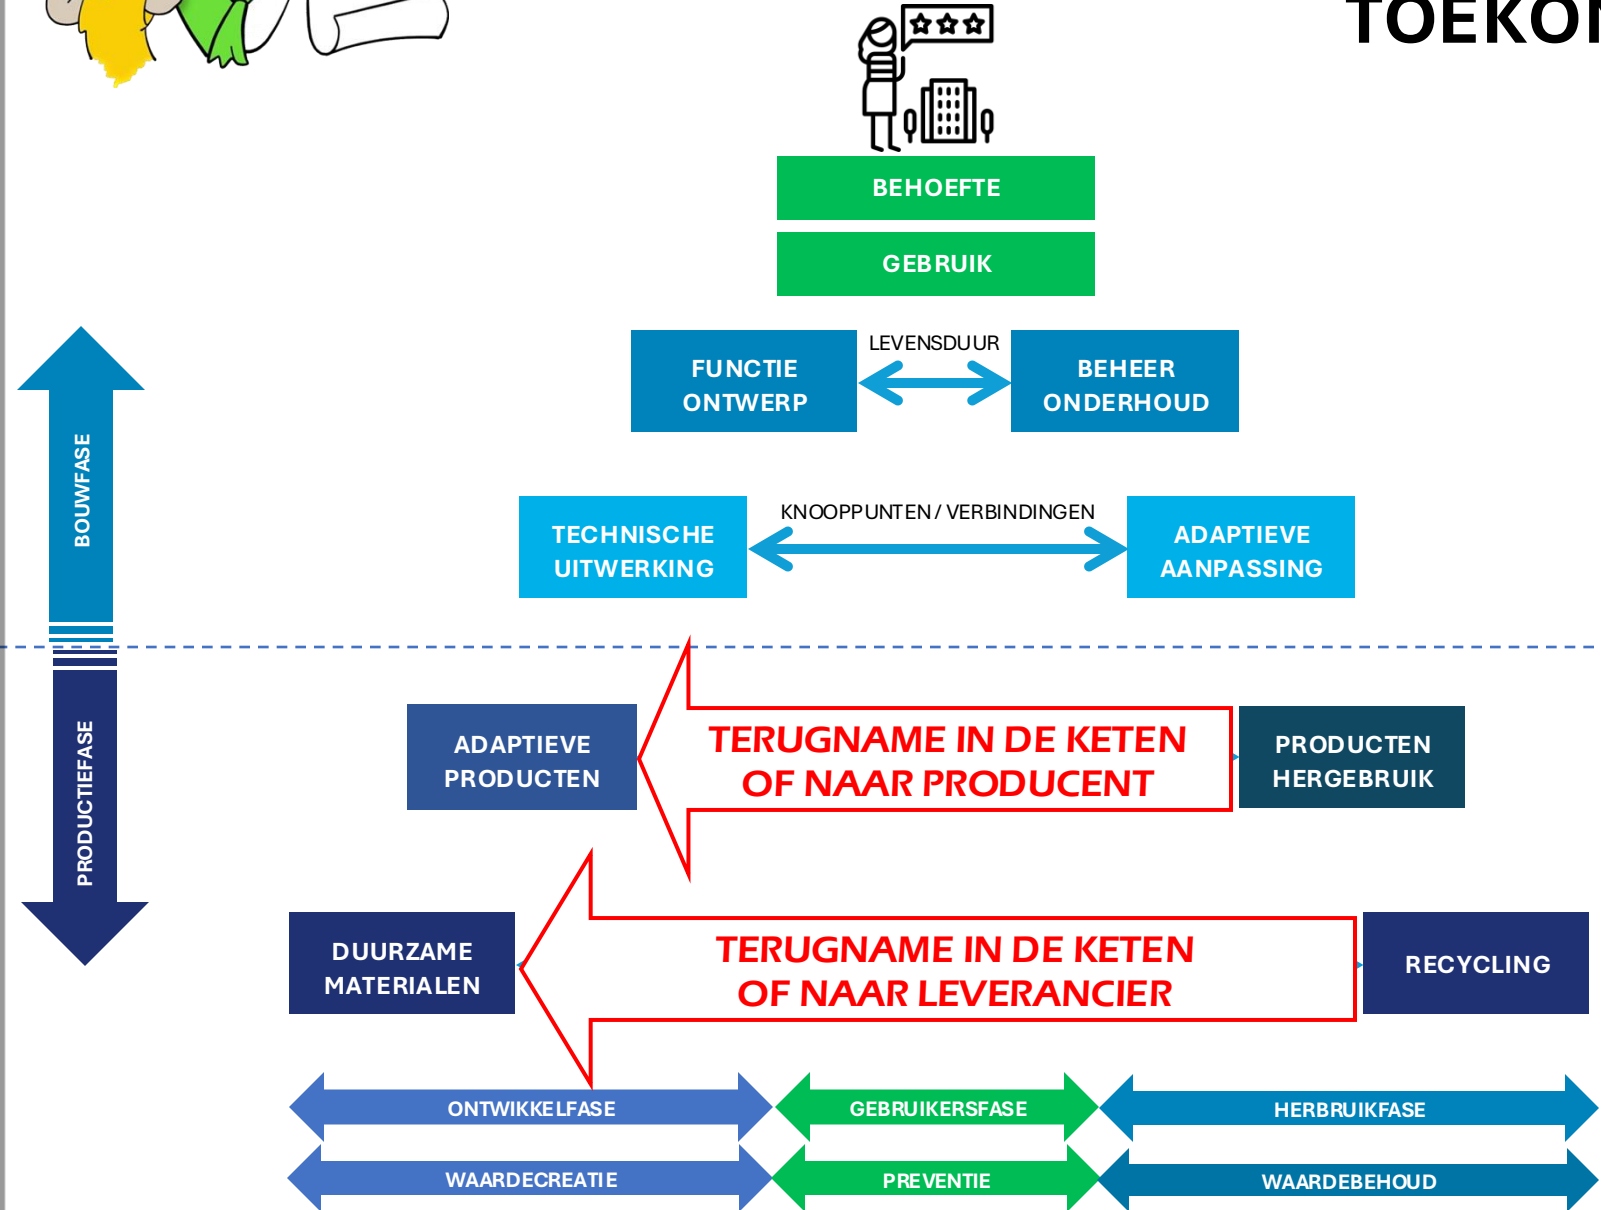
TOEKO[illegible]

BEHOEFTE

GEBRUIK

FUNCTIE ONTWERP

LEVENSDUUR

BEHEER ONDERHOUD

TECHNISCHE UITWERKING

KNOOPPUNTEN / VERBINDINGEN

ADAPTIEVE AANPASSING

BOUWFASE

PRODUCTIEFASE

ADAPTIEVE PRODUCTEN

TERUGNAME IN DE KETEN OF NAAR PRODUCENT

PRODUCTEN HERGEBRUIK

DUURZAME MATERIALEN

TERUGNAME IN DE KETEN OF NAAR LEVERANCIER

RECYCLING

ONTWIKKELFASE

GEBRUIKERSFASE

HERBRUIKFASE

WAARDECREATIE

PREVENTIE

WAARDEBEHOUD